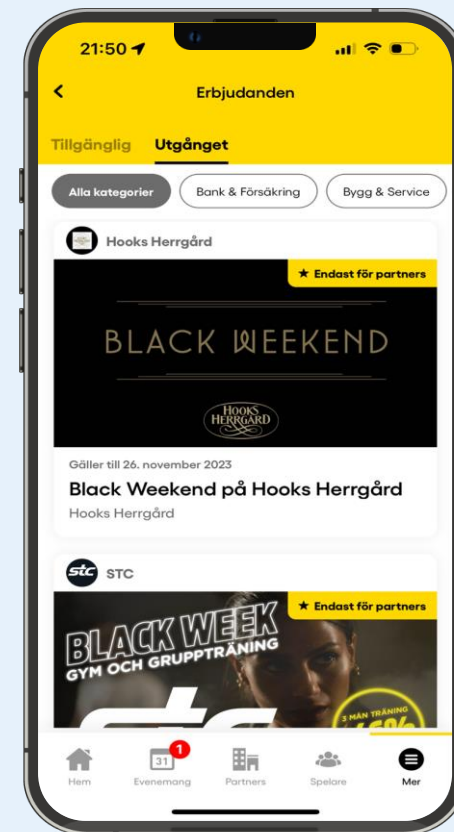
21:50

Erbjudanden

Tillgänglig Utgånget

Alla kategorier Bank & Försäkring Bygg & Service

Hooks Herrgård

★ Endast för partners

BLACK WEEKEND

HOOKS HERRGÅRD

Gäller till 26. november 2023

Black Weekend på Hooks Herrgård

Hooks Herrgård

STC

STC

★ Endast för partners

BLACK WEEK

GYM OCH GRUPPTRÄNING

3 MÅN TRÄNING

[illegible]

Hem 31 1 Evenemang Partners Spelare Mer